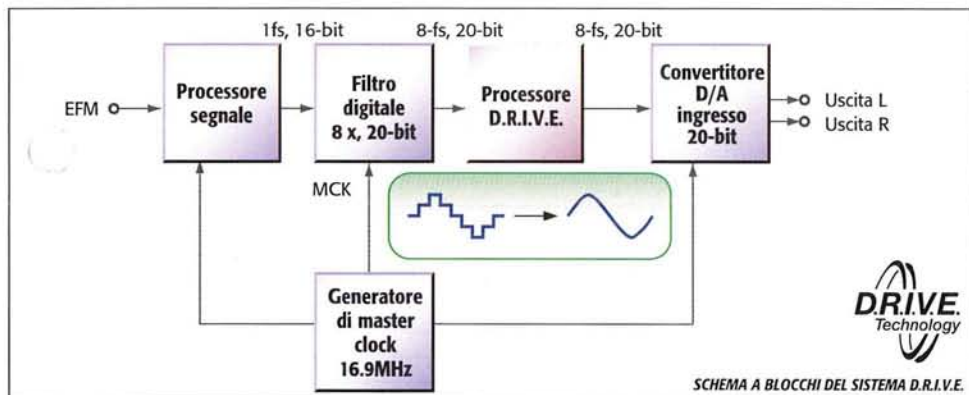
1fs, 16-bit

8-fs, 20-bit

8-fs, 20-bit

EFM

Processore segnale

Filtro digitale 8 x, 20-bit

Processore D.R.I.V.E.

Convertitore D/A ingresso 20-bit

Uscita L

Uscita R

MCK

Generatore di master clock 16.9MHz

D.R.I.V.E. Technology

SCHEMA A BLOCCHI DEL SISTEMA D.R.I.V.E.